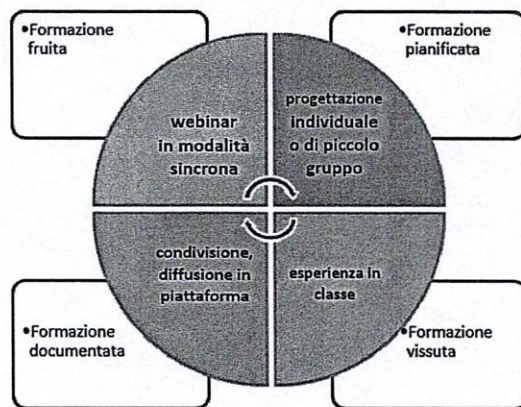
•Formazione fruita

•Formazione pianificata

webinar in modalità sincrona

progettazione individuale o di piccolo gruppo

condivisione, diffusione in piattaforma

esperienza in classe

•Formazione documentata

•Formazione vissuta